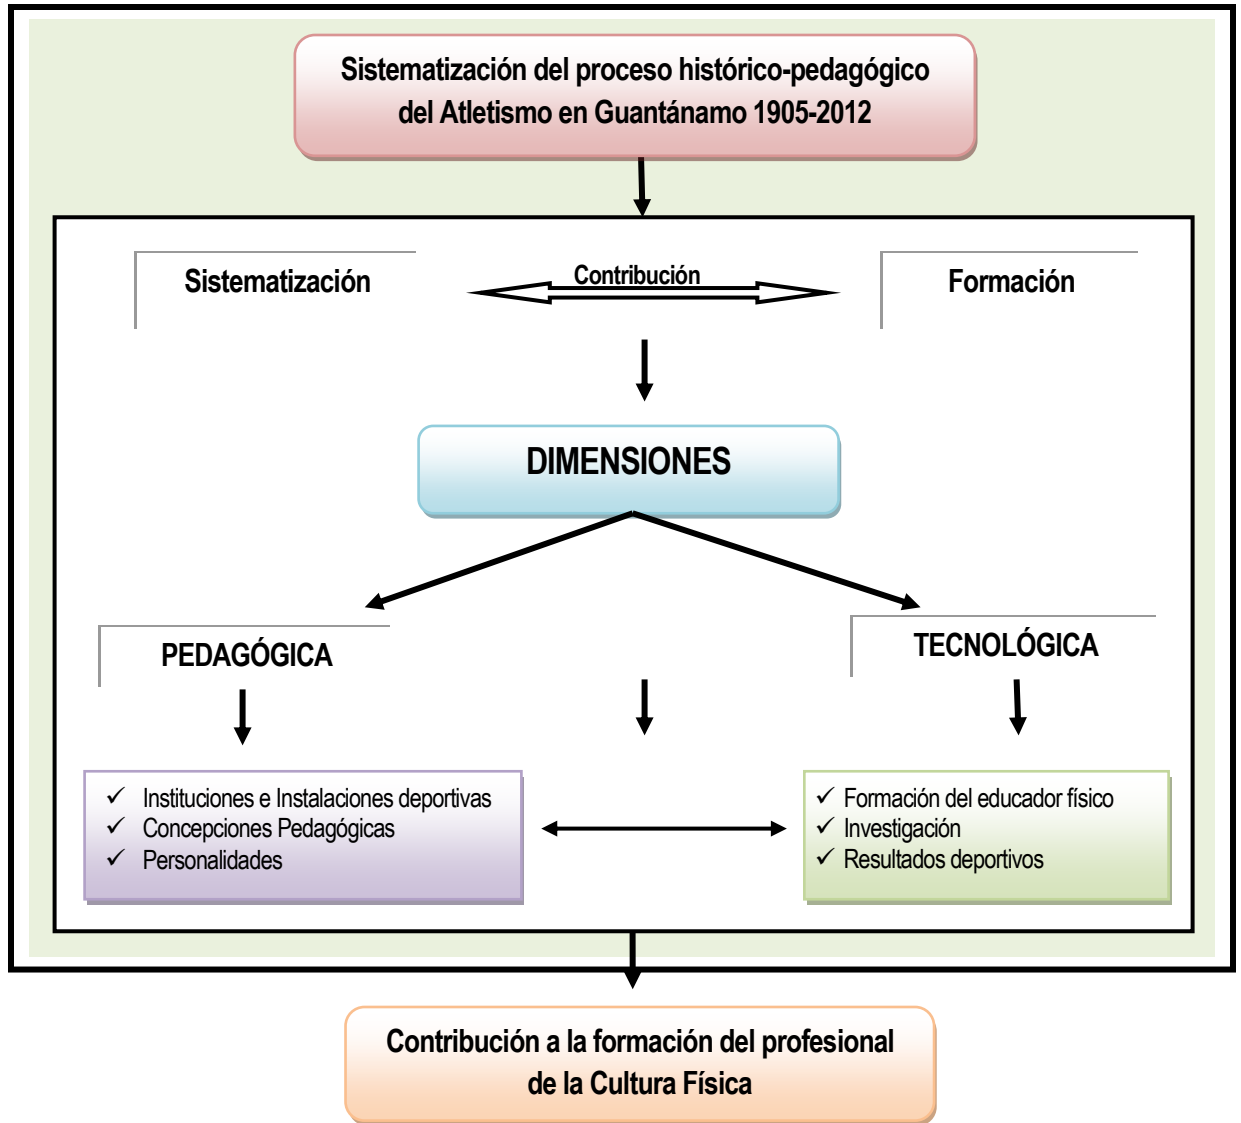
Sistematización del proceso histórico-pedagógico del Atletismo en Guantánamo 1905-2012

Sistematización

Contribución

Formación

DIMENSIONES

PEDAGÓGICA

TECNOLÓGICA

✓ Instituciones e Instalaciones deportivas
✓ Concepciones Pedagógicas
✓ Personalidades

✓ Formación del educador físico
✓ Investigación
✓ Resultados deportivos

Contribución a la formación del profesional de la Cultura Física